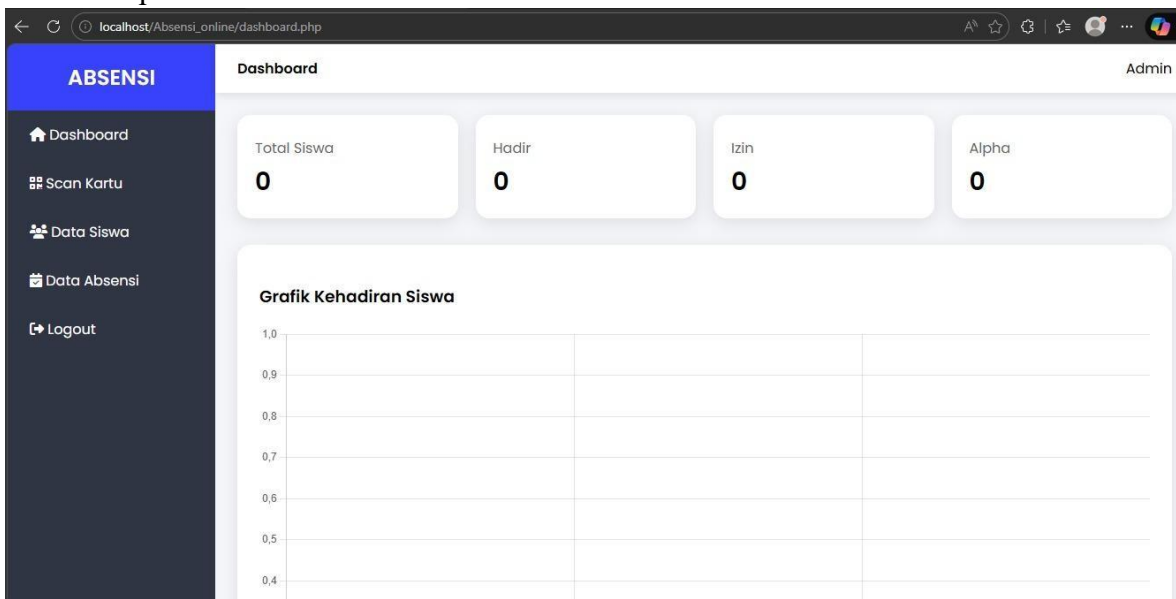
localhost/Absensi_online/dashboard.php

ABSENSI

Dashboard

Scan Kartu

Data Siswa

Data Absensi

Logout

Dashboard

Admin

Total Siswa
0

Hadir
0

Izin
0

Alpha
0

Grafik Kehadiran Siswa

1,0
0,9
0,8
0,7
0,6
0,5
0,4